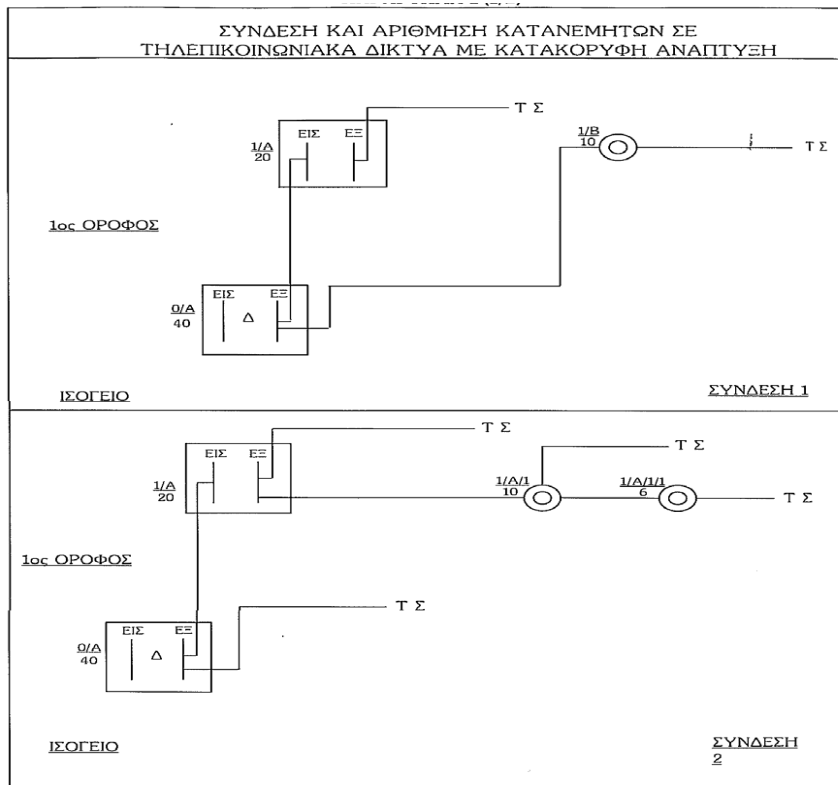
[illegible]

ΣΥΝΔΕΣΗ ΚΑΙ ΑΡΙΘΜΗΣΗ ΚΑΤΑΝΕΜΗΤΩΝ ΣΕ ΤΗΛΕΠΙΚΟΙΝΩΝΙΑΚΑ ΔΙΚΤΥΑ ΜΕ ΚΑΤΑΚΟΡΥΦΗ ΑΝΑΠΤΥΞΗ

Τ Σ

ΕΙΣ ΕΞ

$\frac{1/A}{20}$

$\frac{1/B}{10}$

Τ Σ

1ος ΟΡΟΦΟΣ

ΕΙΣ ΕΞ

$\frac{0/A}{40}$

Δ

ΙΣΟΓΕΙΟ

ΣΥΝΔΕΣΗ 1

Τ Σ

ΕΙΣ ΕΞ

Τ Σ

$\frac{1/A}{20}$

$\frac{1/A/1}{10}$

$\frac{1/A/1/1}{6}$

Τ Σ

1ος ΟΡΟΦΟΣ

Τ Σ

ΕΙΣ ΕΞ

$\frac{0/A}{40}$

Δ

ΙΣΟΓΕΙΟ

ΣΥΝΔΕΣΗ 2